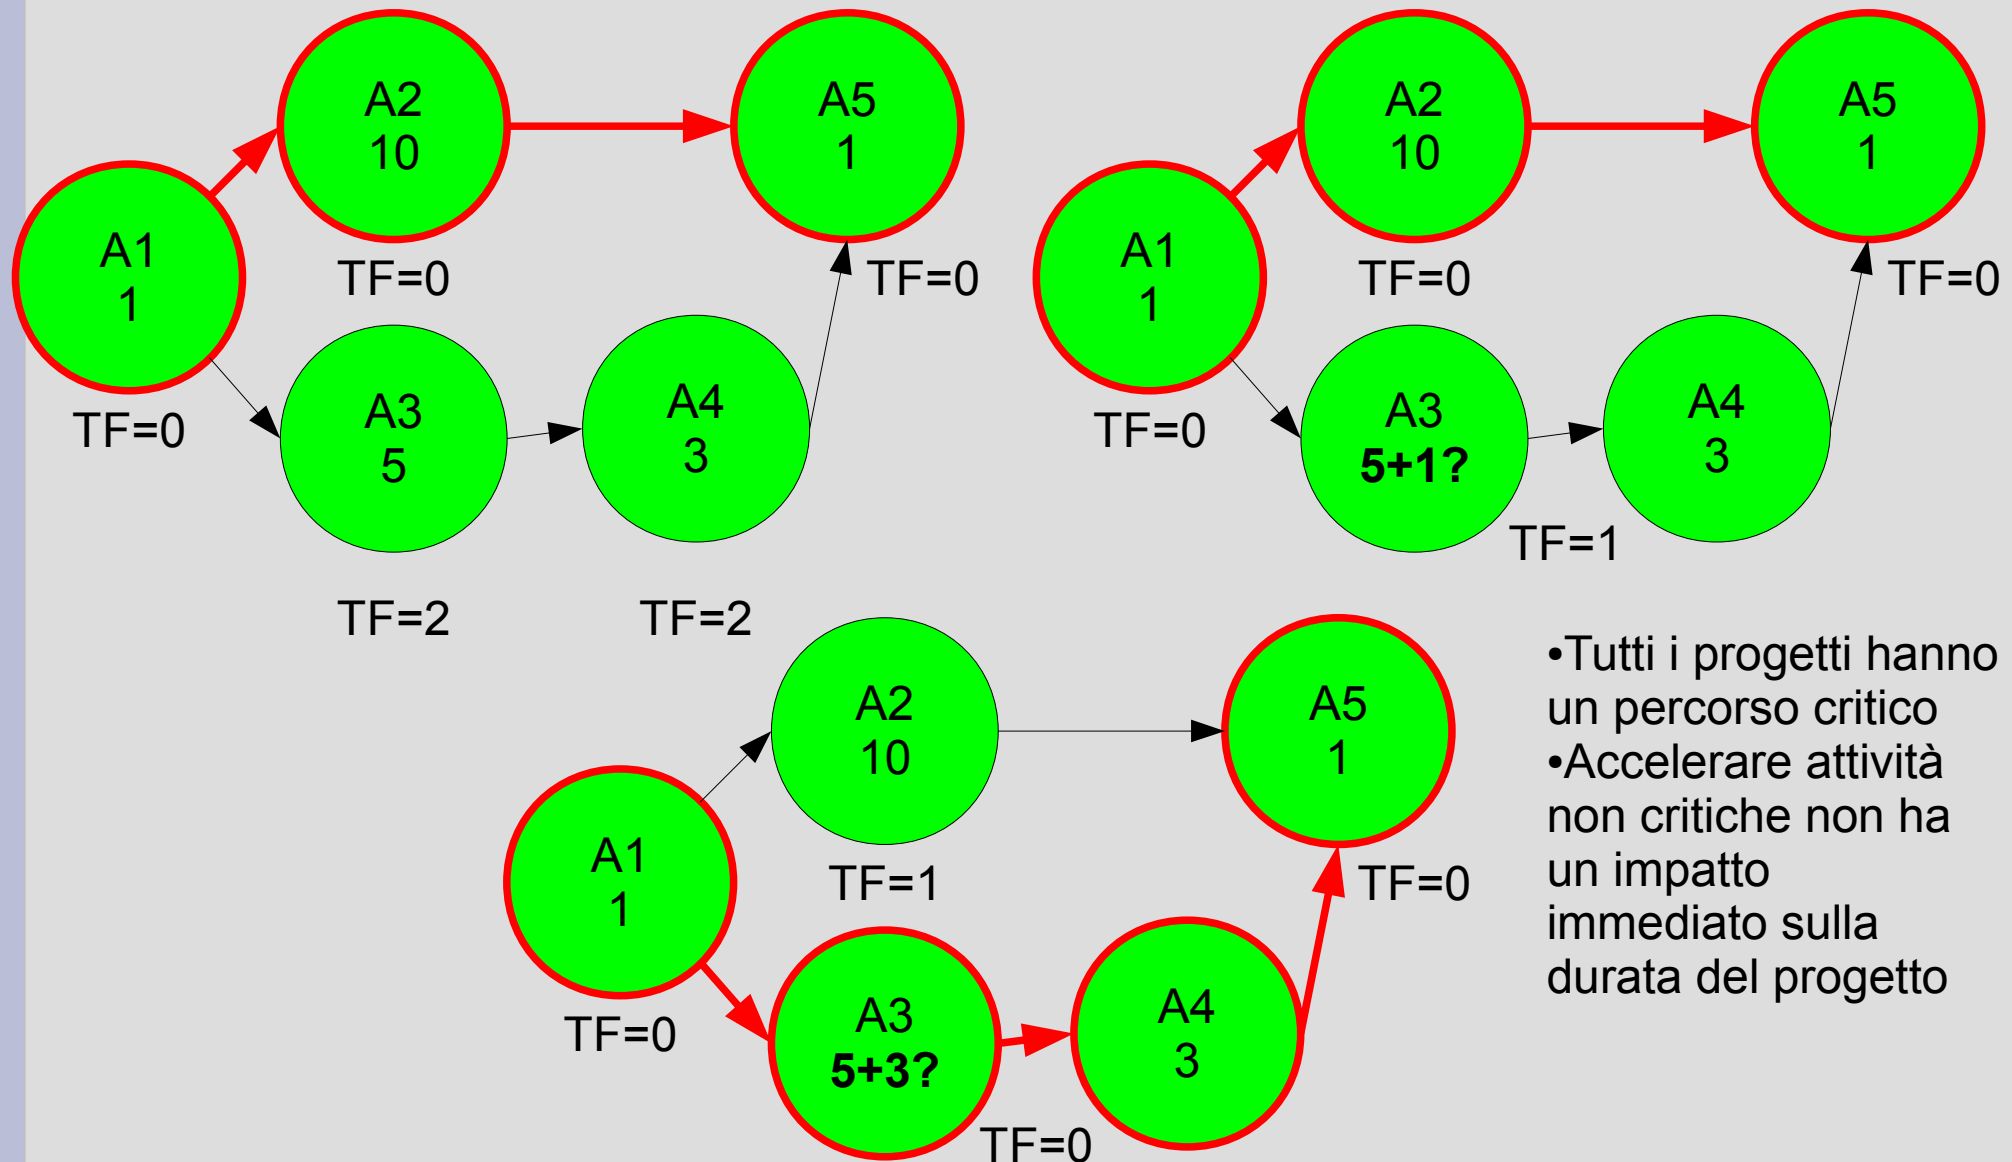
A2
10

A5
1

A1
1

TF=0

TF=0

TF=0

A3
5

A4
3

TF=2

TF=2

A2
10

A5
1

A1
1

TF=0

TF=0

TF=0

A3
**5+1?**

A4
3

TF=1

A2
10

A5
1

A1
1

TF=1

TF=0

TF=0

A3
**5+3?**

A4
3

TF=0

•Tutti i progetti hanno un percorso critico
•Accelerare attività non critiche non ha un impatto immediato sulla durata del progetto